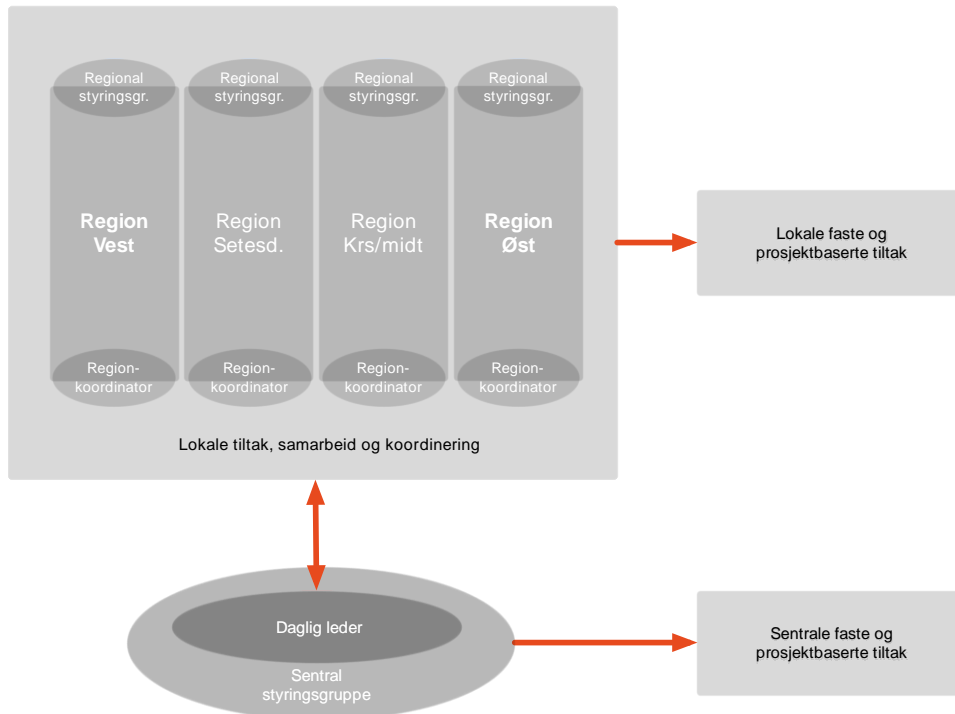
Regional styringsgr.

Region Vest

Region-koordinator

Regional styringsgr.

Region Setesd.

Region-koordinator

Regional styringsgr.

Region Krs/midt

Region-koordinator

Regional styringsgr.

Region Øst

Region-koordinator

Lokale tiltak, samarbeid og koordinering

Lokale faste og prosjektbaserte tiltak

Daglig leder

Sentral styringsgruppe

Sentrale faste og prosjektbaserte tiltak